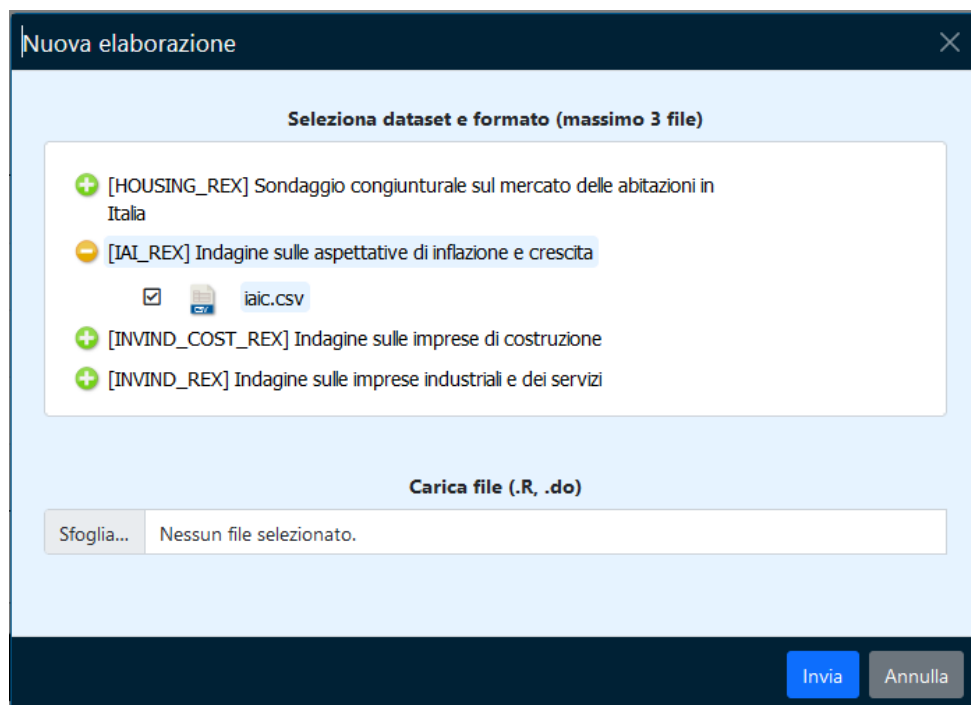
Nuova elaborazione

Seleziona dataset e formato (massimo 3 file)

[HOUSING_REX] Sondaggio congiunturale sul mercato delle abitazioni in Italia

[IAI_REX] Indagine sulle aspettative di inflazione e crescita

iaic.csv

[INVIND_COST_REX] Indagine sulle imprese di costruzione

[INVIND_REX] Indagine sulle imprese industriali e dei servizi

Carica file (.R, .do)

Sfoglia... Nessun file selezionato.

Invia Annulla